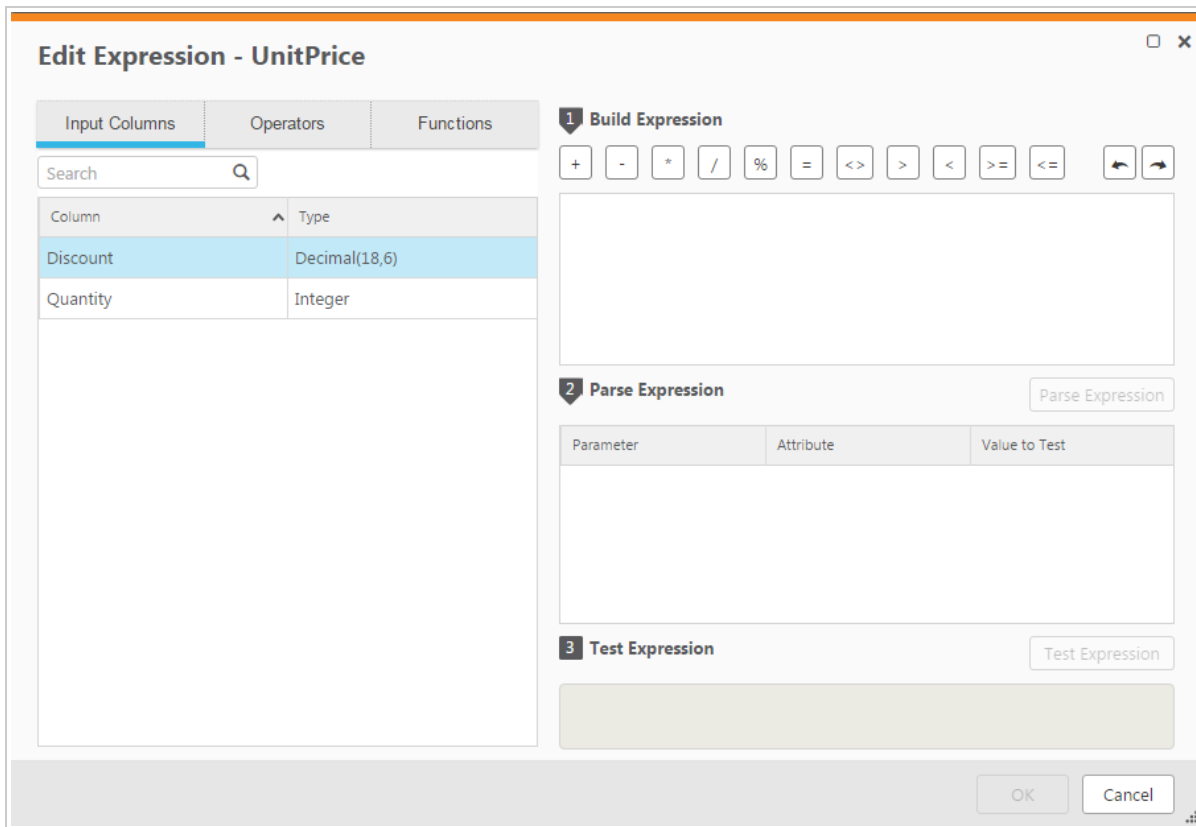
Edit Expression - UnitPrice

Input Columns | Operators | Functions

Search

| Column | Type |
|---|---|
| Discount | Decimal(18,6) |
| Quantity | Integer |

1 Build Expression

+ - * / % = <> > < >= <=

2 Parse Expression

Parse Expression

| Parameter | Attribute | Value to Test |
|---|---|---|

3 Test Expression

Test Expression

OK Cancel